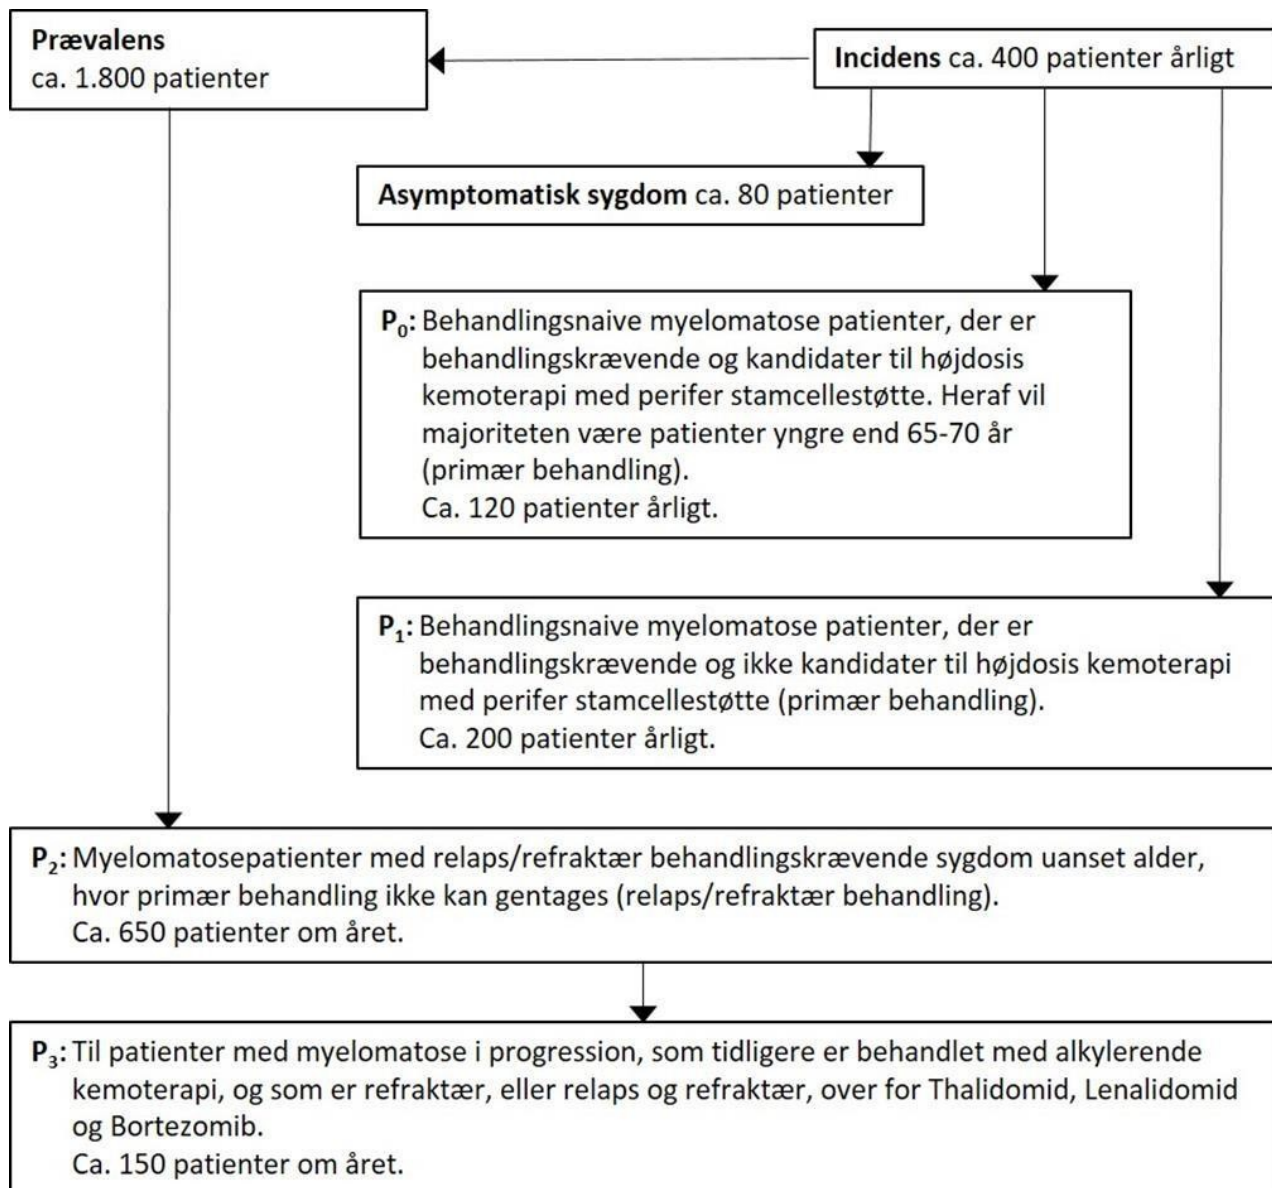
**Prævalens**
ca. 1.800 patienter

**Incidens** ca. 400 patienter årligt

**Asymptomatisk sygdom** ca. 80 patienter

**$P_0$:** Behandlingsnaive myelomatose patienter, der er behandlingskrævende og kandidater til højdosis kemoterapi med perifer stamcellestøtte. Heraf vil majoriteten være patienter yngre end 65-70 år (primær behandling).
Ca. 120 patienter årligt.

**$P_1$:** Behandlingsnaive myelomatose patienter, der er behandlingskrævende og ikke kandidater til højdosis kemoterapi med perifer stamcellestøtte (primær behandling).
Ca. 200 patienter årligt.

**$P_2$:** Myelomatosepatienter med relaps/refraktær behandlingskrævende sygdom uanset alder, hvor primær behandling ikke kan gentages (relaps/refraktær behandling).
Ca. 650 patienter om året.

**$P_3$:** Til patienter med myelomatose i progression, som tidligere er behandlet med alkylerende kemoterapi, og som er refraktær, eller relaps og refraktær, over for Thalidomid, Lenalidomid og Bortezomib.
Ca. 150 patienter om året.